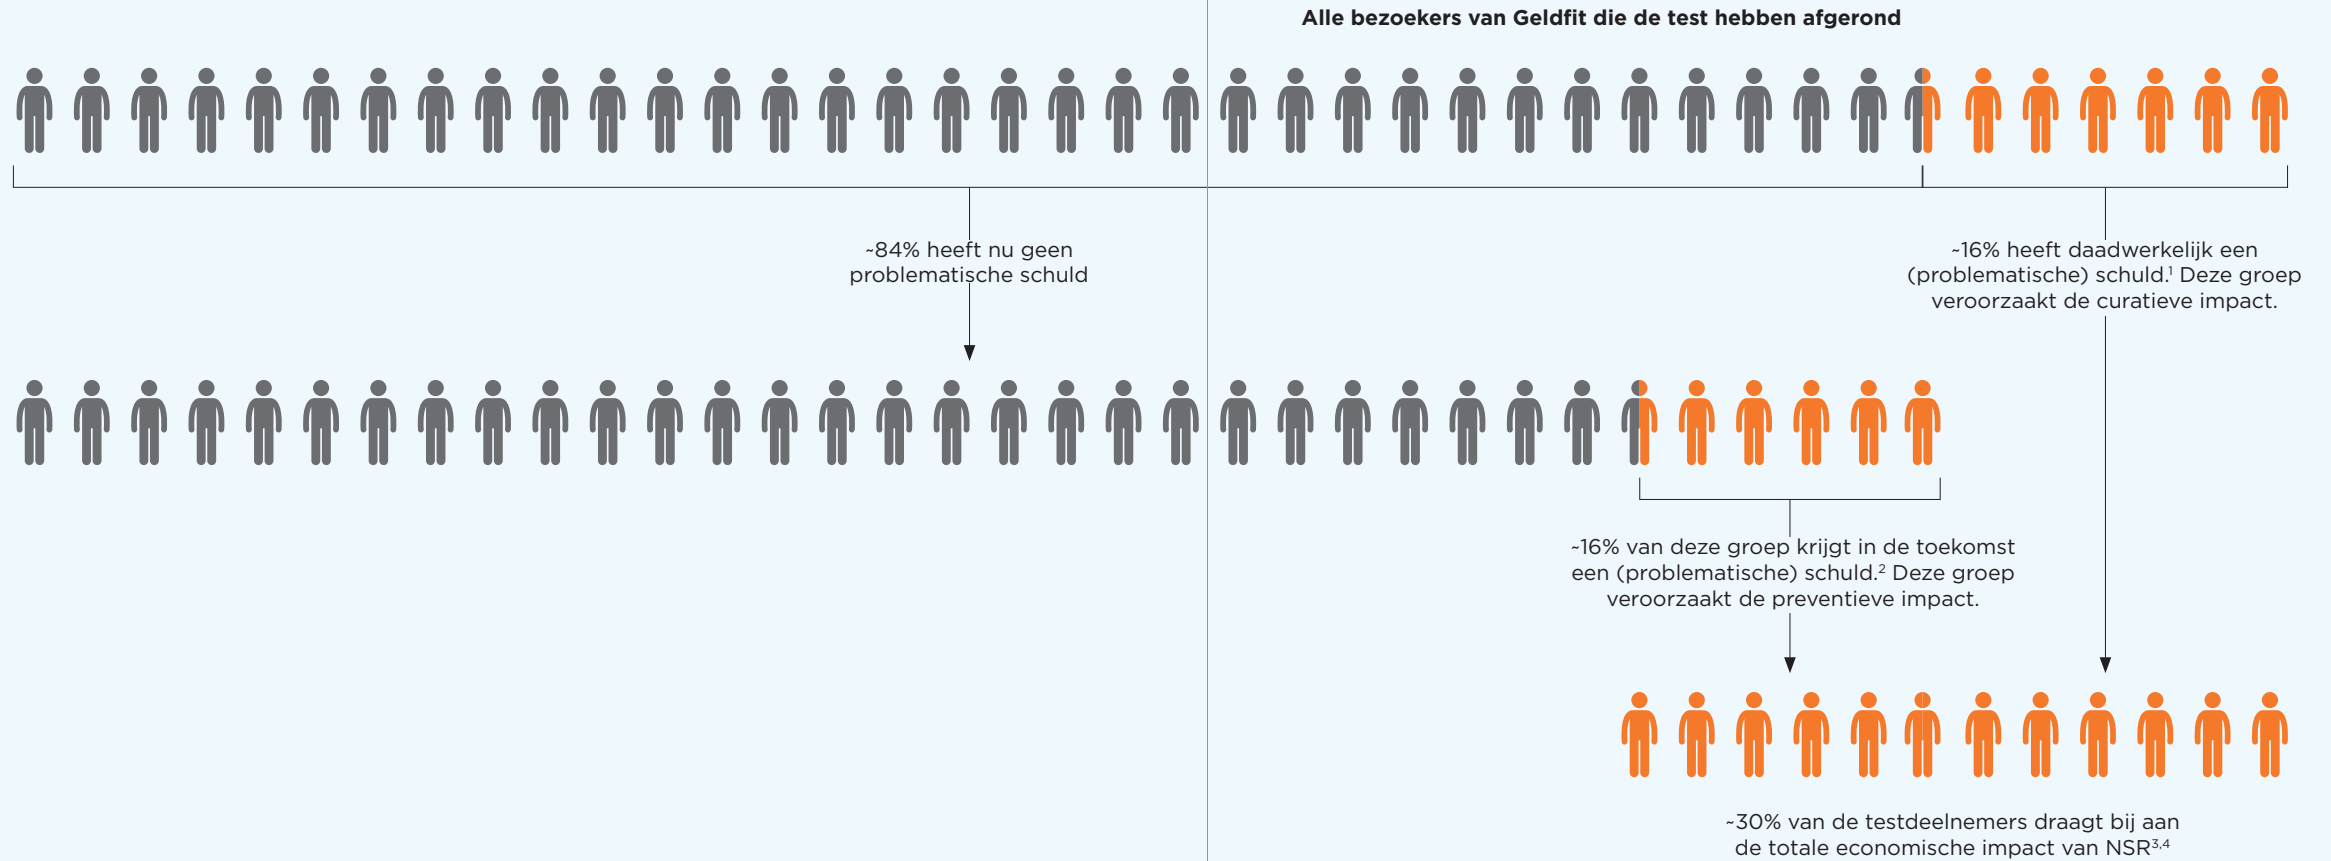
Alle bezoekers van Geldfit die de test hebben afgerond

~84% heeft nu geen problematische schuld

~16% heeft daadwerkelijk een (problematische) schuld.$^1$ Deze groep veroorzaakt de curatieve impact.

~16% van deze groep krijgt in de toekomst een (problematische) schuld.$^2$ Deze groep veroorzaakt de preventieve impact.

~30% van de testdeelnemers draagt bij aan de totale economische impact van NSR$^{3,4}$